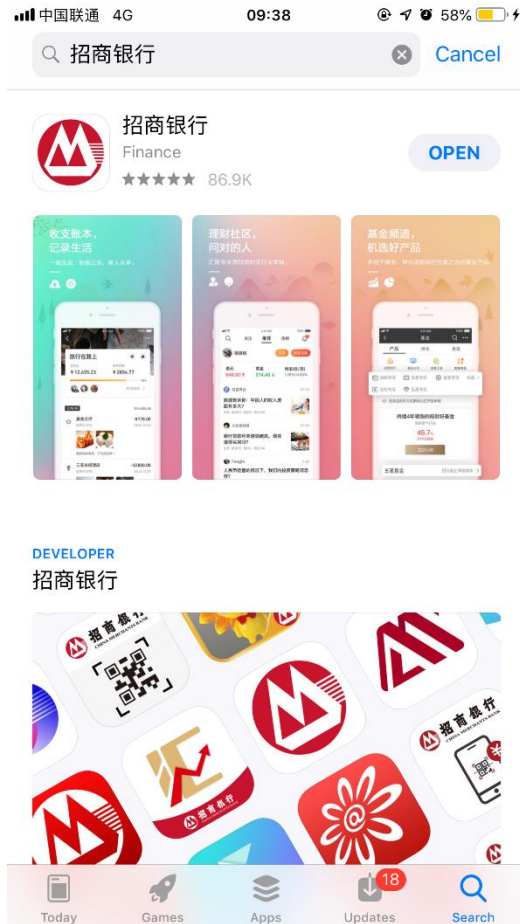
中国联通 4G 09:38 58%

招商银行

Cancel

招商银行

Finance

86.9K

OPEN

收支账本，记录生活

理财社区，问对的人

基金频道，机选好产品

旅行在路上

DEVELOPER

招商银行

招商银行

招商银行

Today

Games

Apps

18

Updates

Search